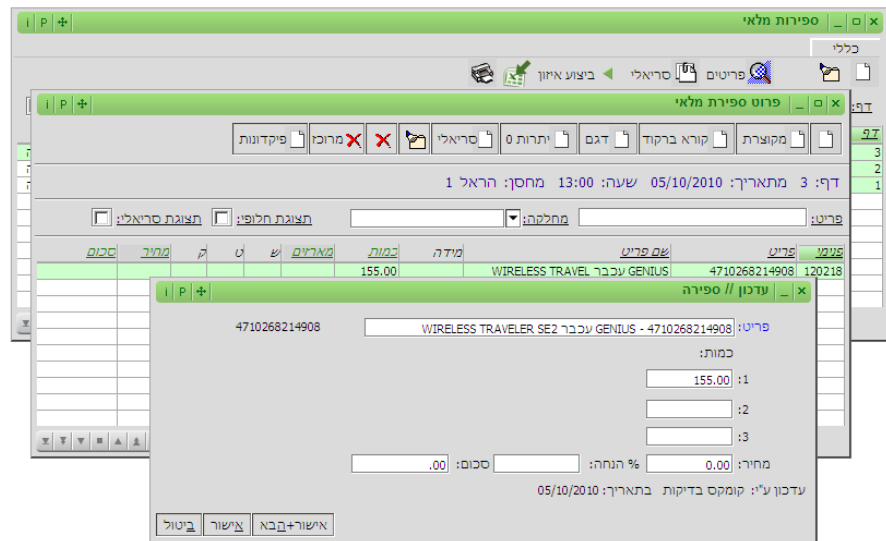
ספירות מלאי
כללי
פריטים
סריאלי
ביצוע איזון
דף:
3
2
1

פרוט ספירת מלאי
מקוצרת
קורא ברקוד
דגם
יתרות 0
סריאלי
מרוכז
פיקדונות
דף: 3 מתאריך: 05/10/2010 שעה: 13:00 מחסן: הראל 1
פריט:
מחלקה:
תצוגת חלופי:
תצוגת סריאלי:

| פנימי | פריט | שם פריט | מידה | כמות | מארזים | ש | ט | ק | מחיר | סכום |
|---|---|---|---|---|---|---|---|---|---|---|
| 120218 | 4710268214908 | GENIUS עכבר WIRELESS TRAVEL | | 155.00 | | | | | | |

עדכון // ספירה
פריט: WIRELESS TRAVELER SE2 עכבר GENIUS - 4710268214908
4710268214908
כמות:
1: 155.00
2:
3:
מחיר: 0.00
% הנחה:
סכום: .00
עדכון ע"י: קומקס בדיקות בתאריך: 05/10/2010
אישור+הבא
אישור
ביטול